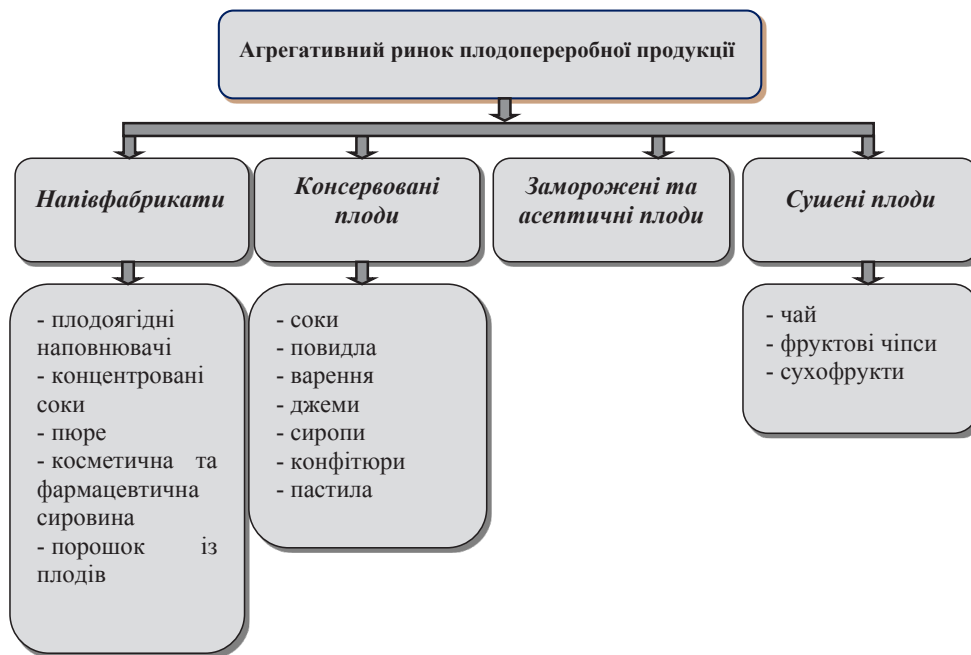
Агрегативний ринок плодопереробної продукції

Напівфабрикати

Консервовані плоди

Заморожені та асептичні плоди

Сушені плоди

- плодоягідні наповнювачі
- концентровані соки
- пюре
- косметична та фармацевтична сировина
- порошок із плодів

- соки
- повидла
- варення
- джеми
- сиропи
- конфітюри
- пастила

- чай
- фруктові чіпси
- сухофрукти